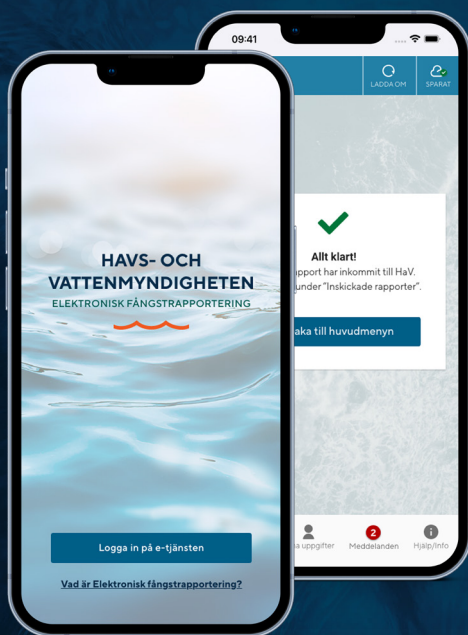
HAVS- OCH VATTENMYNDIGHETEN
ELEKTRONISK FÅNGSTRAPPORTERING

Logga in på e-tjänsten

Vad är Elektronisk fångstrapportering?

09:41

LADDA OM
SPARAT

Allt klart!
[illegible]pport har inkommit till HaV.
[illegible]under "Inskickade rapporter".

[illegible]aka till huvudmenyn

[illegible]a uppgifter
2
Meddelanden
Hjälp/Info